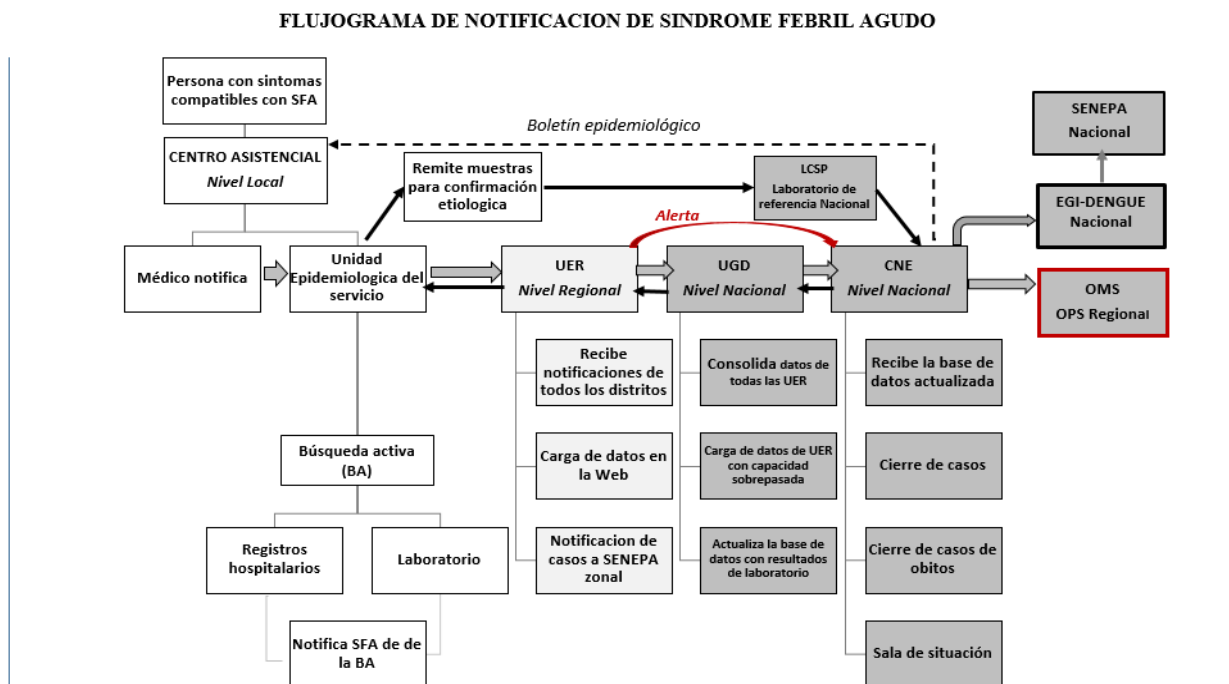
FLUJOGRAMA DE NOTIFICACION DE SINDROME FEBRIL AGUDO

Persona con sintomas compatibles con SFA

Boletín epidemiológico

CENTRO ASISTENCIAL
Nivel Local

Remite muestras para confirmación etiologica

LCSP
Laboratorio de referencia Nacional

SENEPA
Nacional

EGI-DENGUE
Nacional

Alerta

Médico notifica

Unidad Epidemiologica del servicio

UER
Nivel Regional

UGD
Nivel Nacional

CNE
Nivel Nacional

OMS
OPS Regional

Recibe notificaciones de todos los distritos

Consolida datos de todas las UER

Recibe la base de datos actualizada

Carga de datos en la Web

Carga de datos de UER con capacidad sobrepasada

Cierre de casos

Búsqueda activa (BA)

Notificacion de casos a SENEPA zonal

Actualiza la base de datos con resultados de laboratorio

Cierre de casos de obitos

Registros hospitalarios

Laboratorio

Notifica SFA de de la BA

Sala de situación